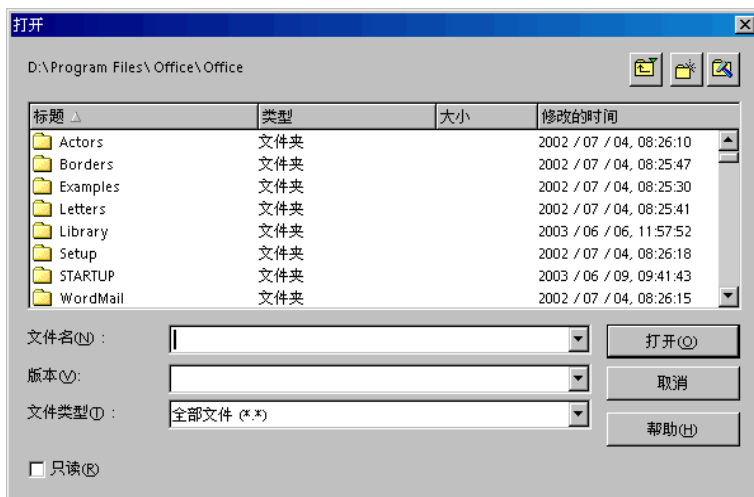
打开

D:\Program Files\ Office\ Office

| 标题 △ | 类型 | 大小 | 修改的时间 |
|---|---|---|---|
| Actors | 文件夹 | | 2002 / 07 / 04, 08:26:10 |
| Borders | 文件夹 | | 2002 / 07 / 04, 08:25:47 |
| Examples | 文件夹 | | 2002 / 07 / 04, 08:25:30 |
| Letters | 文件夹 | | 2002 / 07 / 04, 08:25:41 |
| Library | 文件夹 | | 2003 / 06 / 06, 11:57:52 |
| Setup | 文件夹 | | 2002 / 07 / 04, 08:26:18 |
| STARTUP | 文件夹 | | 2003 / 06 / 09, 09:41:43 |
| WordMail | 文件夹 | | 2002 / 07 / 04, 08:26:15 |

文件名(N)：

打开(O)

版本(V):

取消

文件类型(T)：

全部文件 (*.*)

帮助(H)

只读(R)